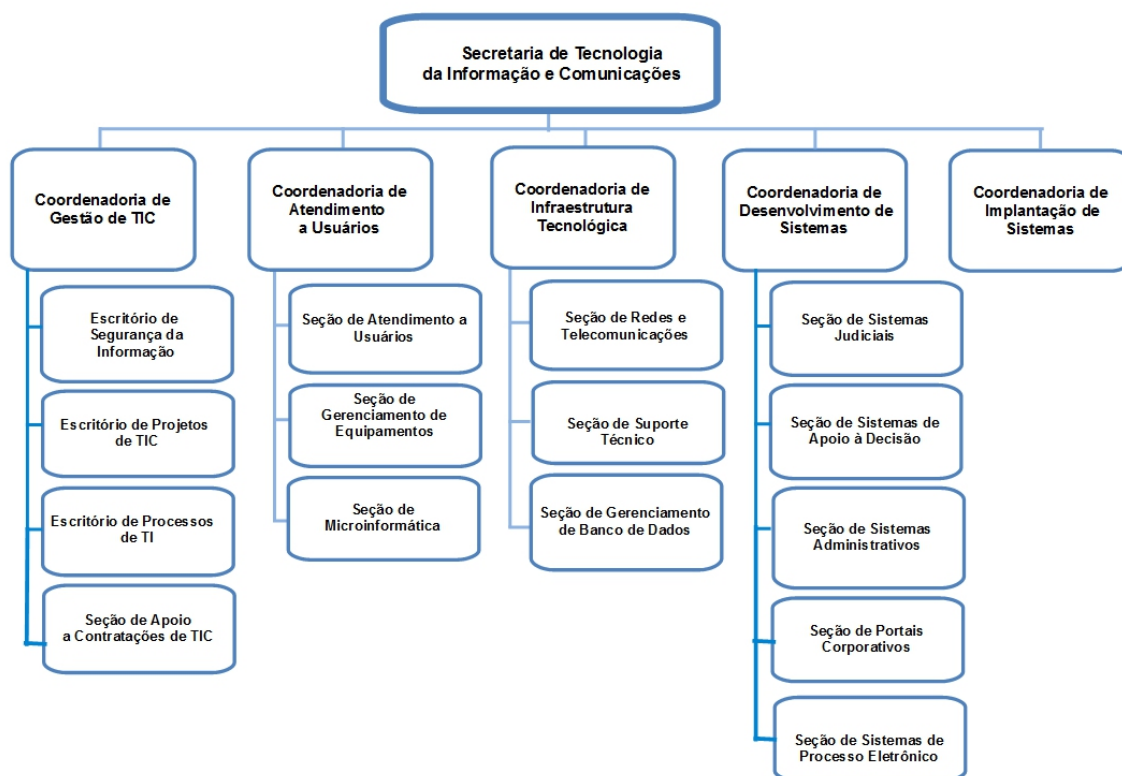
Secretaria de Tecnologia da Informação e Comunicações

Coordenadoria de Gestão de TIC

Escritório de Segurança da Informação

Escritório de Projetos de TIC

Escritório de Processos de TI

Seção de Apoio a Contratações de TIC

Coordenadoria de Atendimento a Usuários

Seção de Atendimento a Usuários

Seção de Gerenciamento de Equipamentos

Seção de Microinformática

Coordenadoria de Infraestrutura Tecnológica

Seção de Redes e Telecomunicações

Seção de Suporte Técnico

Seção de Gerenciamento de Banco de Dados

Coordenadoria de Desenvolvimento de Sistemas

Seção de Sistemas Judiciais

Seção de Sistemas de Apoio à Decisão

Seção de Sistemas Administrativos

Seção de Portais Corporativos

Seção de Sistemas de Processo Eletrônico

Coordenadoria de Implantação de Sistemas